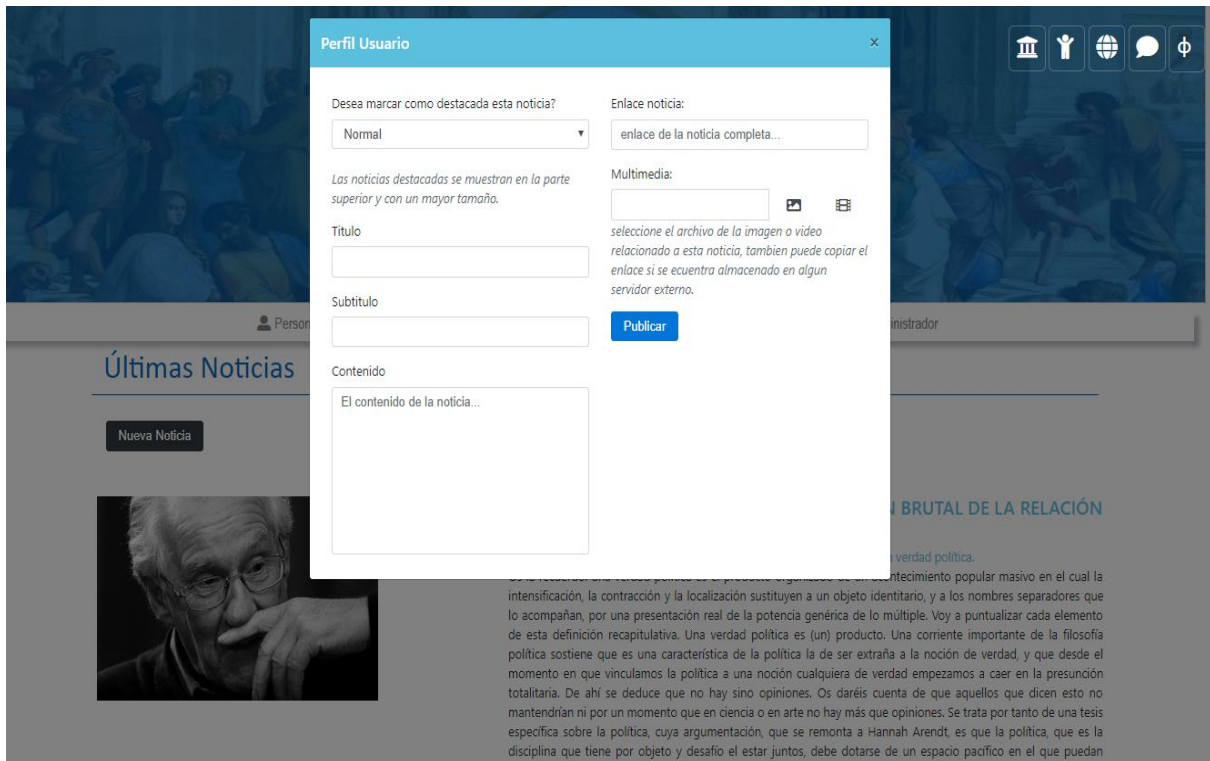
Perfil Usuario

×

ϕ

Desea marcar como destacada esta noticia?

Normal

Las noticias destacadas se muestran en la parte superior y con un mayor tamaño.

Titulo

Subtitulo

Contenido

El contenido de la noticia...

Enlace noticia:

enlace de la noticia completa...

Multimedia:

seleccione el archivo de la imagen o video relacionado a esta noticia, tambien puede copiar el enlace si se ecuentra almacenado en algun servidor externo.

Publicar

Person

inistrador

Últimas Noticias

Nueva Noticia

N BRUTAL DE LA RELACIÓN

a verdad política.

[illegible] intensificación, la contracción y la localización sustituyen a un objeto identitario, y a los nombres separadores que lo acompañan, por una presentación real de la potencia genérica de lo múltiple. Voy a puntualizar cada elemento de esta definición recapitulativa. Una verdad política es (un) producto. Una corriente importante de la filosofía política sostiene que es una característica de la política la de ser extraña a la noción de verdad, y que desde el momento en que vinculamos la política a una noción cualquiera de verdad empezamos a caer en la presunción totalitaria. De ahí se deduce que no hay sino opiniones. Os daréis cuenta de que aquellos que dicen esto no mantendrían ni por un momento que en ciencia o en arte no hay más que opiniones. Se trata por tanto de una tesis específica sobre la política, cuya argumentación, que se remonta a Hannah Arendt, es que la política, que es la disciplina que tiene por objeto y desafío el estar juntos, debe dotarse de un espacio pacífico en el que puedan